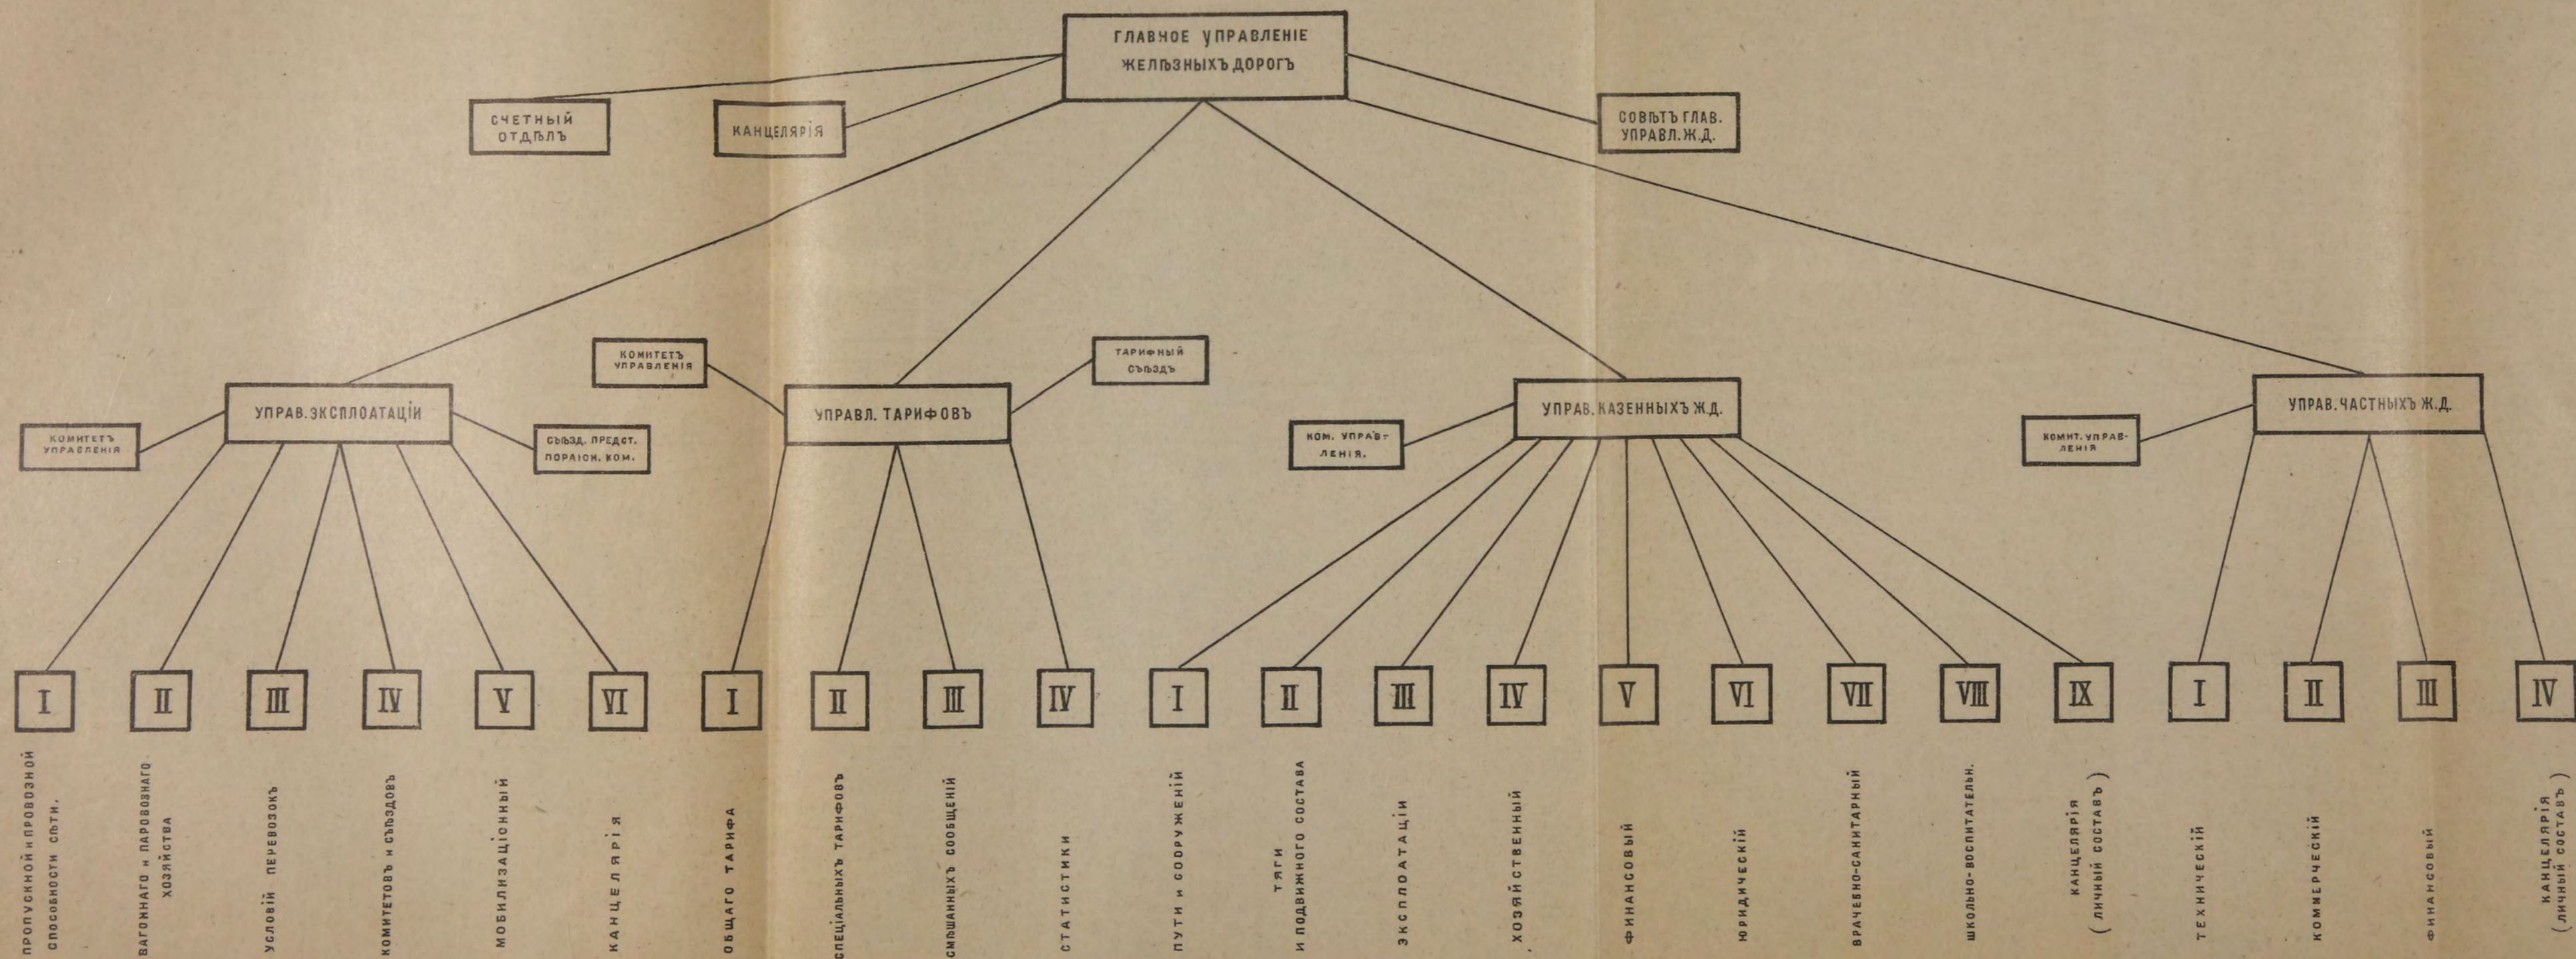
ГЛАВНОЕ УПРАВЛЕНІЕ ЖЕЛѢЗНЫХЪ ДОРОГЪ

СЧЕТНЫЙ ОТДѢЛЪ

КАНЦЕЛЯРІЯ

СОВѢТЪ ГЛАВ. УПРАВЛ. Ж.Д.

КОМИТЕТЪ УПРАВЛЕНІЯ

ТАРИФНЫЙ СЪѢЗДЪ

УПРАВ. ЭКСПЛОАТАЦІИ

КОМИТЕТЪ УПРАВЛЕНІЯ

СЪѢЗД. ПРЕДСТ. ПОРАЮН. КОМ.

УПРАВЛ. ТАРИФОВЪ

КОМ. УПРАВ-ЛЕНІЯ.

УПРАВ. КАЗЕННЫХЪ Ж.Д.

КОМНТ. УПРАВ-ЛЕНІЯ

УПРАВ. ЧАСТНЫХЪ Ж.Д.

I
ПРОПУСКНОЙ и ПРОВОЗНОЙ СПОСОБНОСТИ СѢТИ.

II
ВАГОННАГО и ПАРОВОЗНАГО ХОЗЯЙСТВА

III
УСЛОВІЙ ПЕРЕВОЗОКЪ

IV
КОМИТЕТОВЪ и СЪѢЗДОВЪ

V
МОБИЛИЗАЦІОННЫЙ

VI
КАНЦЕЛЯРІЯ

I
ОБЩАГО ТАРИФА

II
СПЕЦІАЛЬНЫХЪ ТАРИФОВЪ

III
СМѢШАННЫХЪ СООБЩЕНІЙ

IV
СТАТИСТИКИ

I
ПУТИ и СООРУЖЕНІЙ

II
ТЯГИ И ПОДВИЖНОГО СОСТАВА

III
ЭКСПЛОАТАЦІИ

IV
ХОЗЯЙСТВЕННЫЙ

V
ФИНАНСОВЫЙ

VI
ЮРИДИЧЕСКІЙ

VII
ВРАЧЕБНО-САНИТАРНЫЙ

VIII
ШКОЛЬНО-ВОСПИТАТЕЛЬН.

IX
КАНЦЕЛЯРІЯ (ЛИЧНЫЙ СОСТАВЪ)

I
ТЕХНИЧЕСКІЙ

II
КОММЕРЧЕСКІЙ

III
ФИНАНСОВЫЙ

IV
КАНЦЕЛЯРІЯ (ЛИЧНЫЙ СОСТАВЪ)